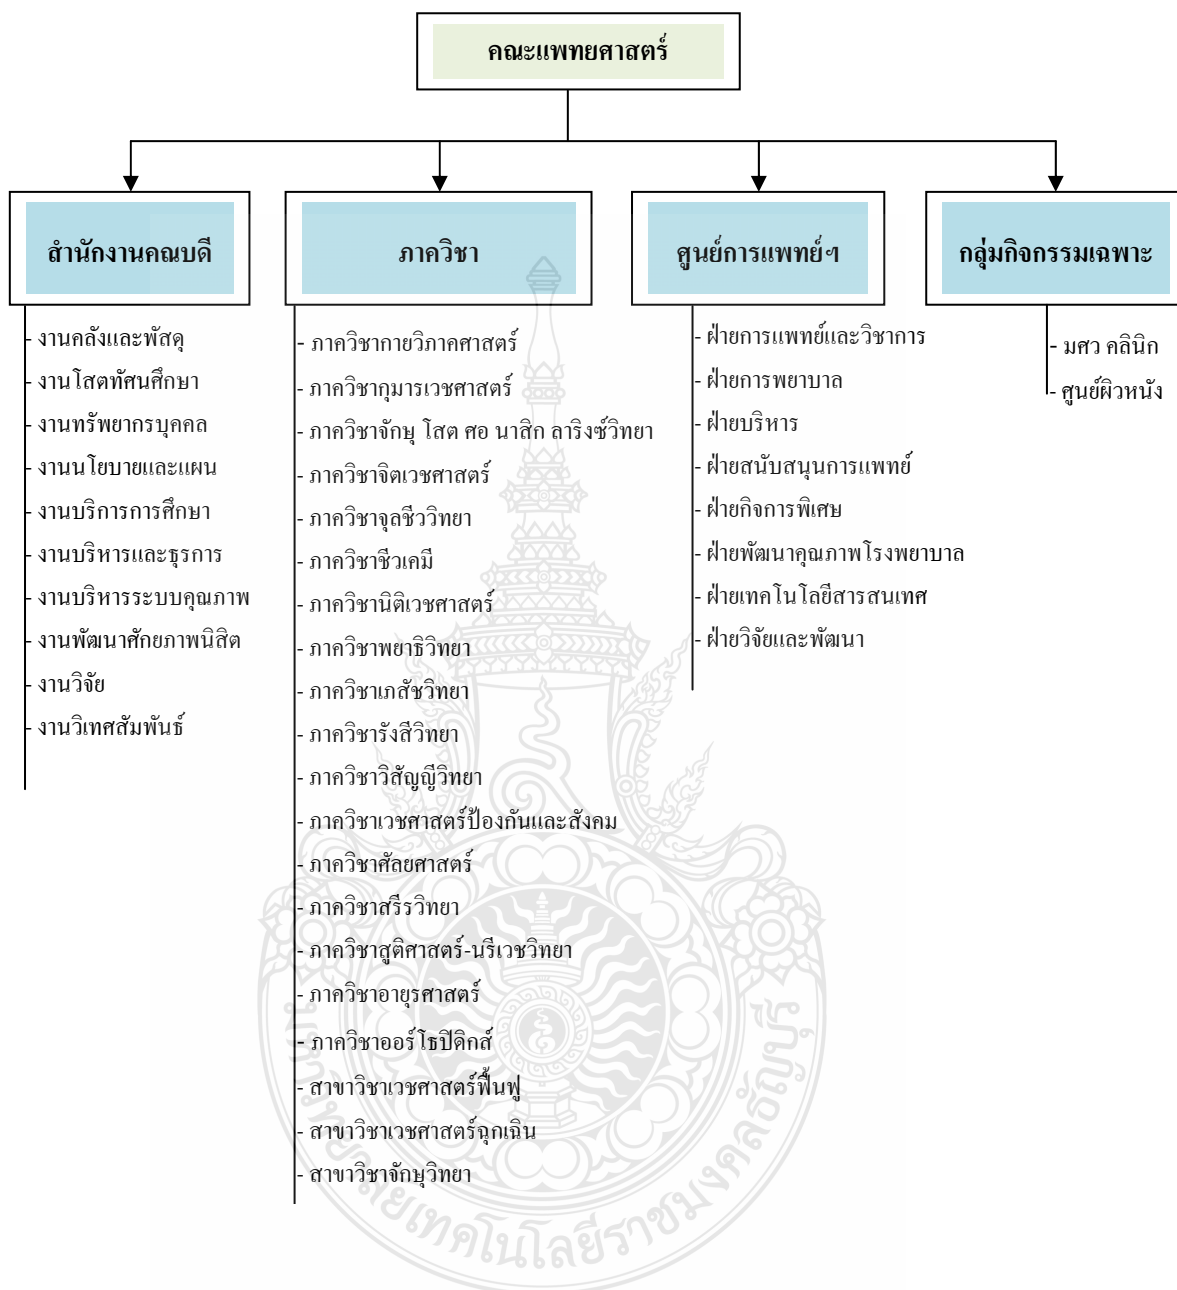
คณะแพทยศาสตร์

สำนักงานคณบดี

- งานคลังและพัสดุ
- งานโสตทัศนศึกษา
- งานทรัพยากรบุคคล
- งานนโยบายและแผน
- งานบริการการศึกษา
- งานบริหารและธุรการ
- งานบริหารระบบคุณภาพ
- งานพัฒนาศักยภาพนิสิต
- งานวิจัย
- งานวิเทศสัมพันธ์

ภาควิชา

- ภาควิชากายวิภาคศาสตร์
- ภาควิชากุมารเวชศาสตร์
- ภาควิชาจักษุ โสต ศอ นาสิก ลาริงซ์วิทยา
- ภาควิชาจิตเวชศาสตร์
- ภาควิชาจุลชีววิทยา
- ภาควิชาชีวเคมี
- ภาควิชานิติเวชศาสตร์
- ภาควิชาพยาธิวิทยา
- ภาควิชาเภสัชวิทยา
- ภาควิชารังสีวิทยา
- ภาควิชาวิสัญญีวิทยา
- ภาควิชาเวชศาสตร์ป้องกันและสังคม
- ภาควิชาศัลยศาสตร์
- ภาควิชาสรีรวิทยา
- ภาควิชาสูติศาสตร์-นรีเวชวิทยา
- ภาควิชาอายุรศาสตร์
- ภาควิชาออร์โธปิดิกส์
- สาขาวิชาเวชศาสตร์ฟื้นฟู
- สาขาวิชาเวชศาสตร์ฉุกเฉิน
- สาขาวิชาจักษุวิทยา

ศูนย์การแพทย์ฯ

- ฝ่ายการแพทย์และวิชาการ
- ฝ่ายการพยาบาล
- ฝ่ายบริหาร
- ฝ่ายสนับสนุนการแพทย์
- ฝ่ายกิจการพิเศษ
- ฝ่ายพัฒนาคุณภาพโรงพยาบาล
- ฝ่ายเทคโนโลยีสารสนเทศ
- ฝ่ายวิจัยและพัฒนา

กลุ่มกิจกรรมเฉพาะ

- มศว คลินิก
- ศูนย์ผิวหนัง

มหาวิทยาลัยเทคโนโลยีราชมงคลธัญบุรี